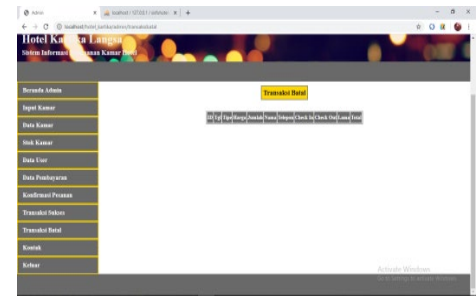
Admin | localhost / 127.0.0.1 / adminhot | +

localhost/hotel_kartika/admin/transaksibatal

Hotel Ka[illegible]ka Langsa

Sistem Informasi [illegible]anan Kamar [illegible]

Beranda Admin

Input Kamar

Data Kamar

Stok Kamar

Data User

Data Pembayaran

Konfirmasi Pesanan

Transaksi Sukses

Transaksi Batal

Kontak

Keluar

Transaksi Batal

| ID | Tgl | Tipe | Harga | Jumlah | Nama | Telepon | Check In | Check Out | Lama | Total |
|---|---|---|---|---|---|---|---|---|---|---|

Activate Windows
Go to Settings to activate Windows.